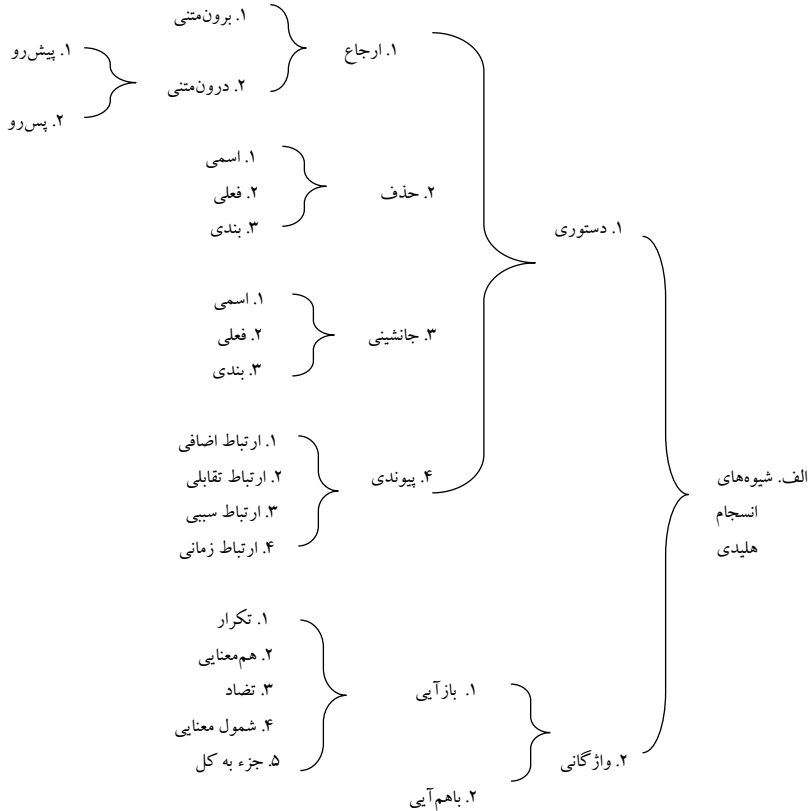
الف. شیوه‌های انسجام هلیدی

۱. دستوری

۱. ارجاع

۱. برون‌متنی

۲. درون‌متنی

۱. پیش‌رو

۲. پس‌رو

۲. حذف

۱. اسمی

۲. فعلی

۳. بندی

۳. جانشینی

۱. اسمی

۲. فعلی

۳. بندی

۴. پیوندی

۱. ارتباط اضافی

۲. ارتباط تقابلی

۳. ارتباط سببی

۴. ارتباط زمانی

۲. واژگانی

۱. بازآیی

۱. تکرار

۲. هم‌معنایی

۳. تضاد

۴. شمول معنایی

۵. جزء به کل

۲. باهم‌آیی